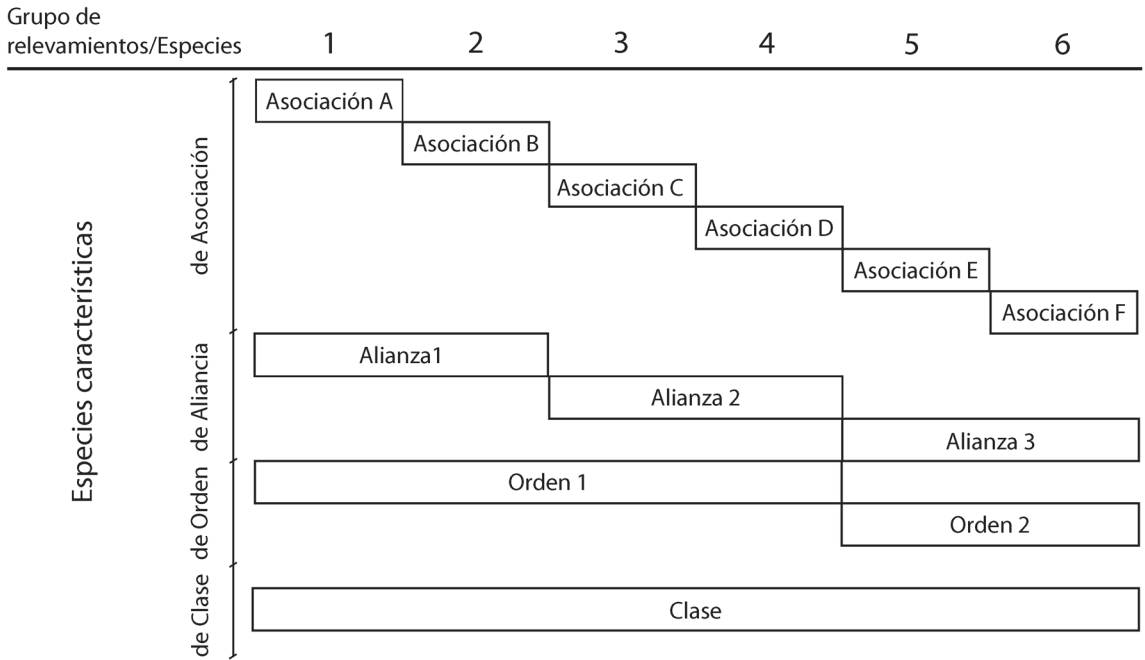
Grupo de relevamientos/Especies 1 2 3 4 5 6

Especies características

de Asociación

Asociación A
Asociación B
Asociación C
Asociación D
Asociación E
Asociación F

de Aliancia

Alianza1
Alianza 2
Alianza 3

de Orden

Orden 1
Orden 2

de Clase

Clase